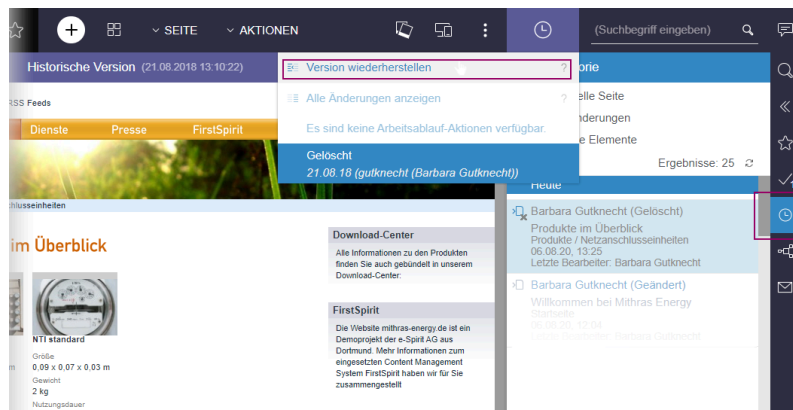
SEITE AKTIONEN (Suchbegriff eingeben)

Historische Version (21.08.2018 13:10:22)

RSS Feeds

Dienste Presse FirstSpirit

chlusseinheiten

im Überblick

NTI standard

Größe
0,09 x 0,07 x 0,03 m
Gewicht
2 kg
Nutzungsdauer

Download-Center

Alle Informationen zu den Produkten finden Sie auch gebündelt in unserem Download-Center:

FirstSpirit

Die Website mithras-energy.de ist ein Demoprojekt der e-Spirit AG aus Dortmund. Mehr Informationen zum eingesetzten Content Management System FirstSpirit haben wir für Sie zusammengestellt

Version wiederherstellen ?
Alle Änderungen anzeigen ?
Es sind keine Arbeitsablauf-Aktionen verfügbar.
Gelöscht
21.08.18 (gutknecht (Barbara Gutknecht))

orie
elle Seite
nderungen
e Elemente
Ergebnisse: 25

Heute

Barbara Gutknecht (Gelöscht)
Produkte im Überblick
Produkte / Netzanschlusseinheiten
06.08.20, 13:25
Letzte Bearbeiter: Barbara Gutknecht

Barbara Gutknecht (Geändert)
Willkommen bei Mithras Energy
Startseite
06.08.20, 12:04
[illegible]